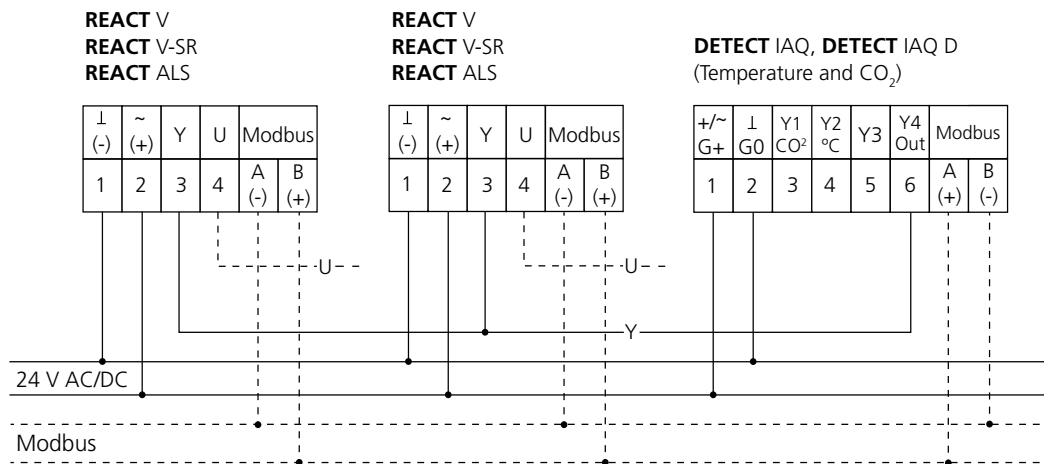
**REACT** V
**REACT** V-SR
**REACT** ALS

| ⊥ (-) | ~ (+) | Y | U | Modbus A (-) | Modbus B (+) |
|---|---|---|---|---|---|
| 1 | 2 | 3 | 4 | A (-) | B (+) |

**REACT** V
**REACT** V-SR
**REACT** ALS

| ⊥ (-) | ~ (+) | Y | U | Modbus A (-) | Modbus B (+) |
|---|---|---|---|---|---|
| 1 | 2 | 3 | 4 | A (-) | B (+) |

**DETECT** IAQ, **DETECT** IAQ D
(Temperature and $CO_2$)

| +/~ G+ | ⊥ G0 | Y1 $CO^2$ | Y2 °C | Y3 | Y4 Out | Modbus A (+) | Modbus B (-) |
|---|---|---|---|---|---|---|---|
| 1 | 2 | 3 | 4 | 5 | 6 | A (+) | B (-) |

U
U
Y
24 V AC/DC
Modbus